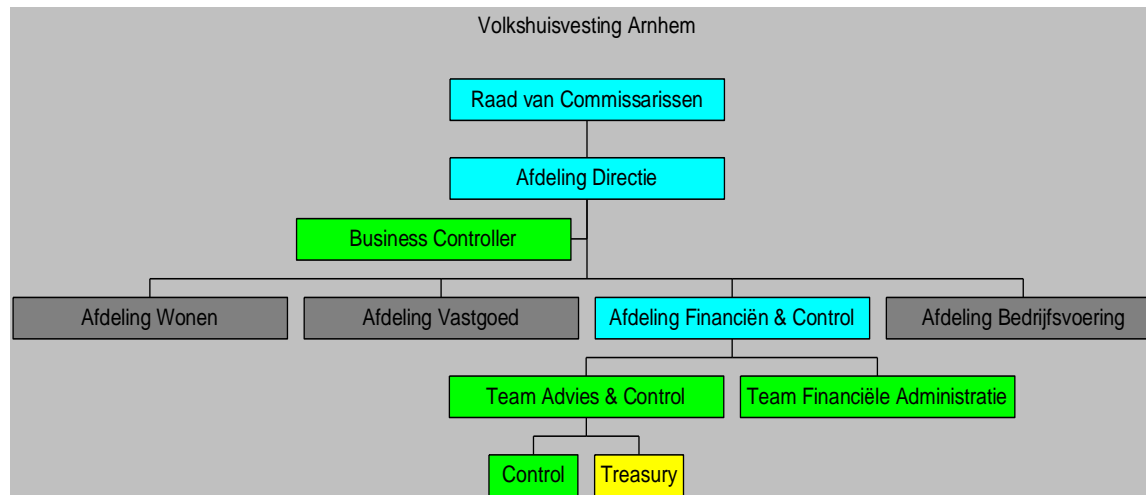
Volkshuisvesting Arnhem

Raad van Commissarissen

Afdeling Directie

Business Controller

Afdeling Wonen

Afdeling Vastgoed

Afdeling Financiën & Control

Afdeling Bedrijfsvoering

Team Advies & Control

Team Financiële Administratie

Control

Treasury